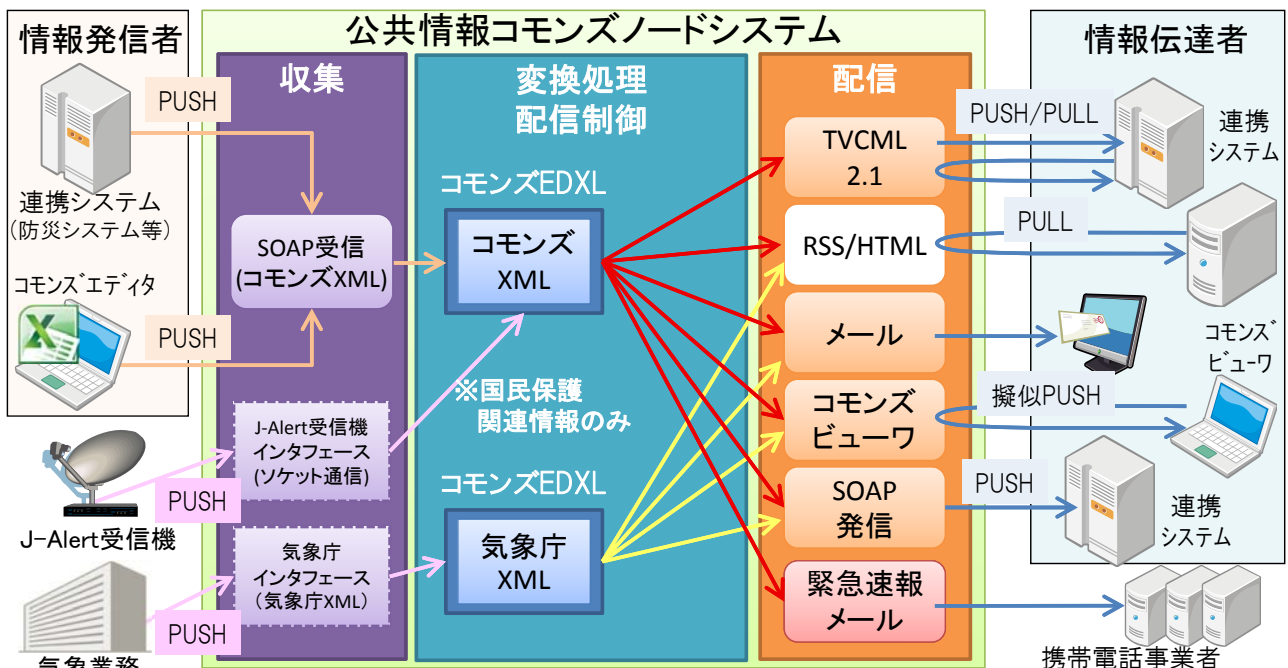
情報発信者

公共情報コモンズノードシステム

情報伝達者

収集

変換処理
配信制御

配信

PUSH

連携システム
(防災システム等)

コモンズエディタ

PUSH

SOAP受信
(コモンズXML)

コモンズEDXL

コモンズ
XML

TVCML
2.1

PUSH/PULL

連携
システム

RSS/HTML

PULL

メール

コモンズ
ビューワ

※国民保護
関連情報のみ

コモンズ
ビューワ

擬似PUSH

J-Alert受信機
インタフェース
(ソケット通信)

PUSH

J-Alert受信機

コモンズEDXL

SOAP
発信

PUSH

連携
システム

気象庁
インタフェース
(気象庁XML)

気象庁
XML

緊急速報
メール

PUSH

気象業務

携帯電話事業者